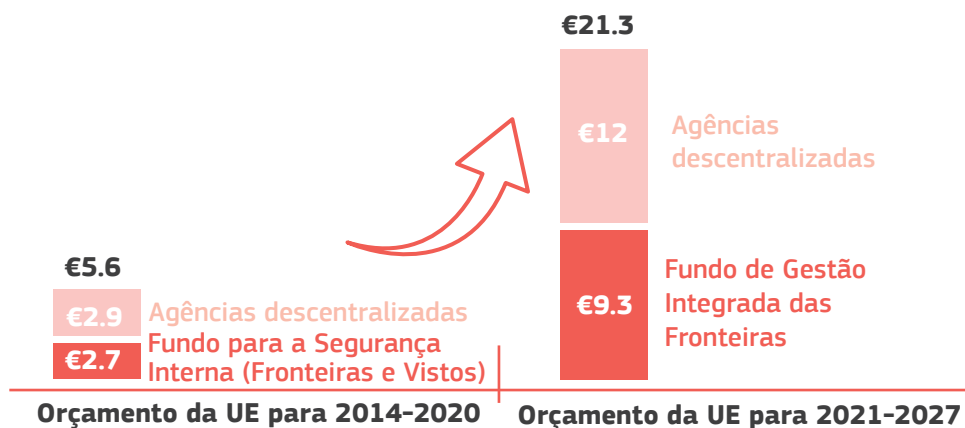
€21.3

€12

Agências descentralizadas

€9.3

Fundo de Gestão Integrada das Fronteiras

€5.6

€2.9

Agências descentralizadas

€2.7

Fundo para a Segurança Interna (Fronteiras e Vistos)

Orçamento da UE para 2014-2020

Orçamento da UE para 2021-2027